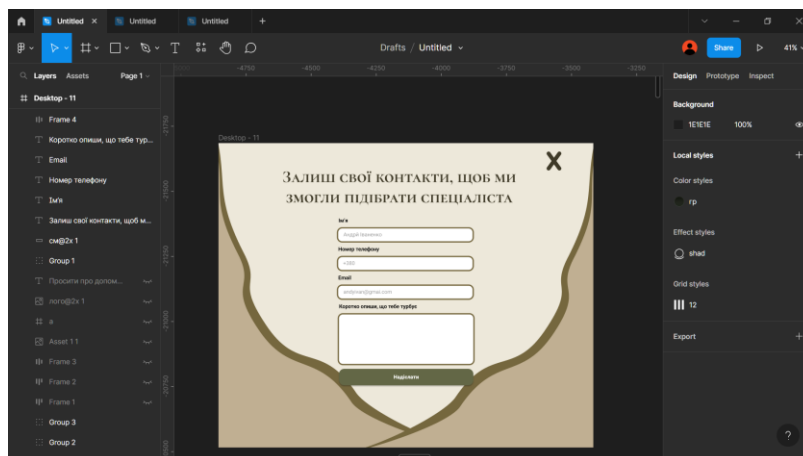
Untitled ×
Untitled
Untitled
+

Drafts / Untitled
Share
41%

Layers Assets Page 1
Desktop - 11
Frame 4
Коротко опиши, що тебе тур...
Email
Номер телефону
Ім'я
Залиш свої контакти, щоб м...
см@2x 1
Group 1
Просити про допом...
лого@2x 1
a
Asset 11
Frame 3
Frame 2
Frame 1
Group 3
Group 2

-4750 -4500 -4250 -4000 -3750 -3500 -3250

Desktop - 11

Залиш свої контакти, щоб ми змогли підібрати спеціаліста

Ім'я
Андрій Іваненко
Номер телефону
+380
Email
andriivan@gmail.com
Коротко опиши, що тебе турбує
Надіслати

Design Prototype Inspect
Background
1E1E1E 100%
Local styles
Color styles
гр
Effect styles
shad
Grid styles
12
Export

?